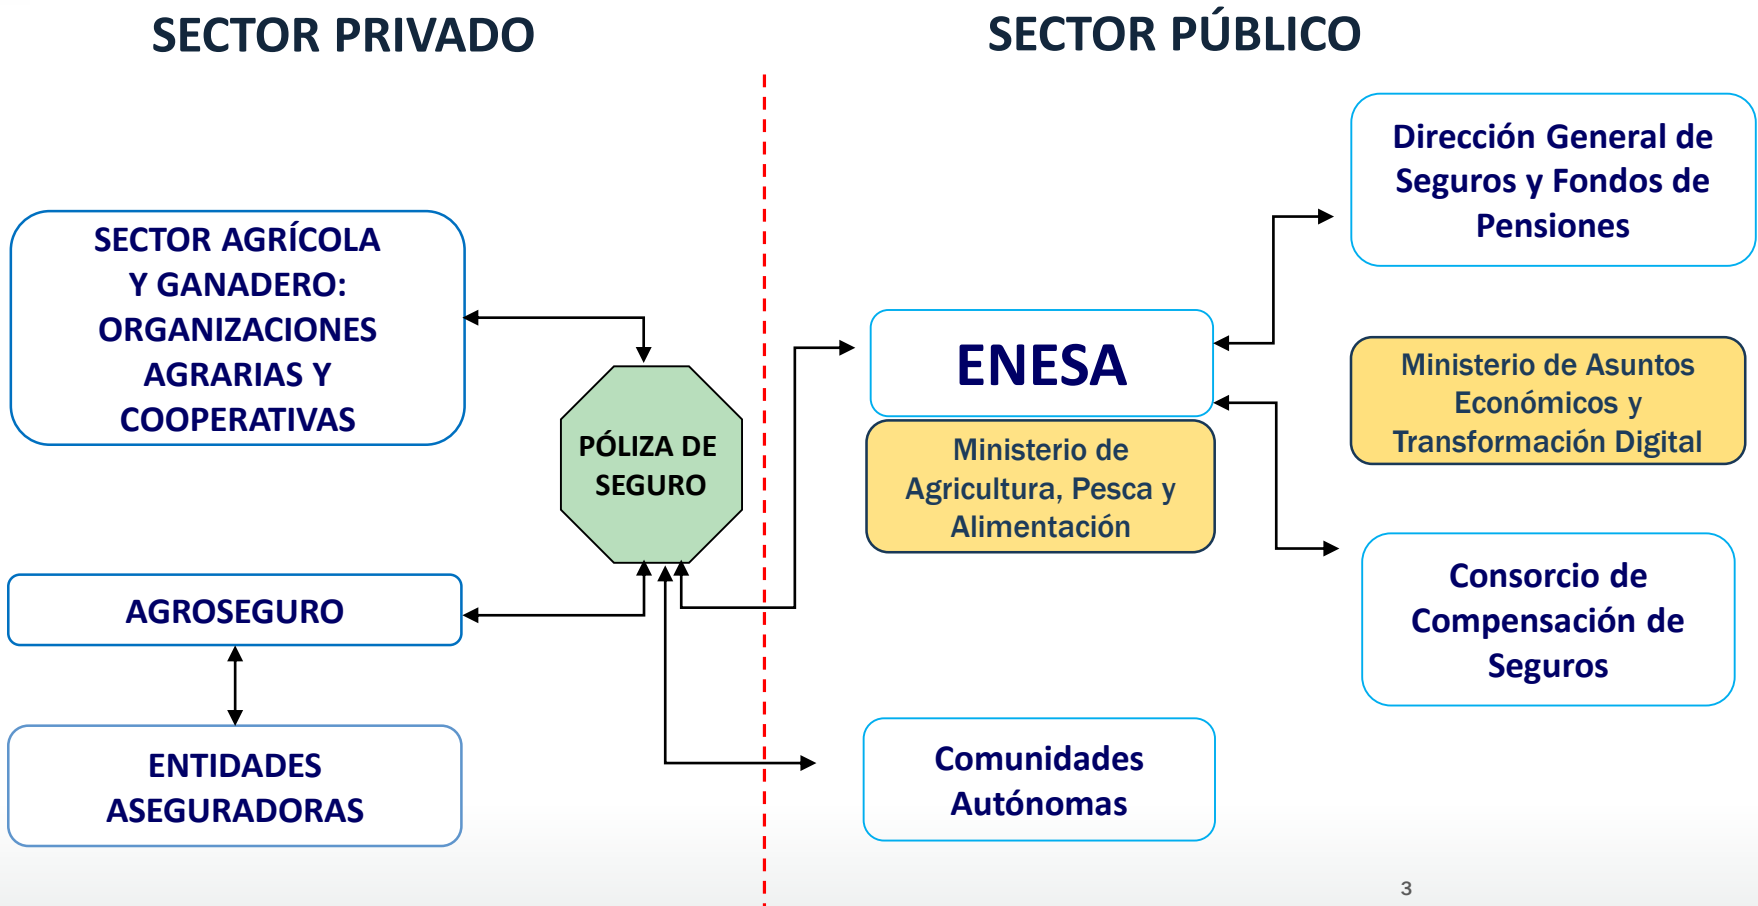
SECTOR PRIVADO

SECTOR PÚBLICO

SECTOR AGRÍCOLA Y GANADERO: ORGANIZACIONES AGRARIAS Y COOPERATIVAS

PÓLIZA DE SEGURO

AGROSEGURO

ENTIDADES ASEGURADORAS

ENESA

Ministerio de Agricultura, Pesca y Alimentación

Dirección General de Seguros y Fondos de Pensiones

Ministerio de Asuntos Económicos y Transformación Digital

Consorcio de Compensación de Seguros

Comunidades Autónomas

3